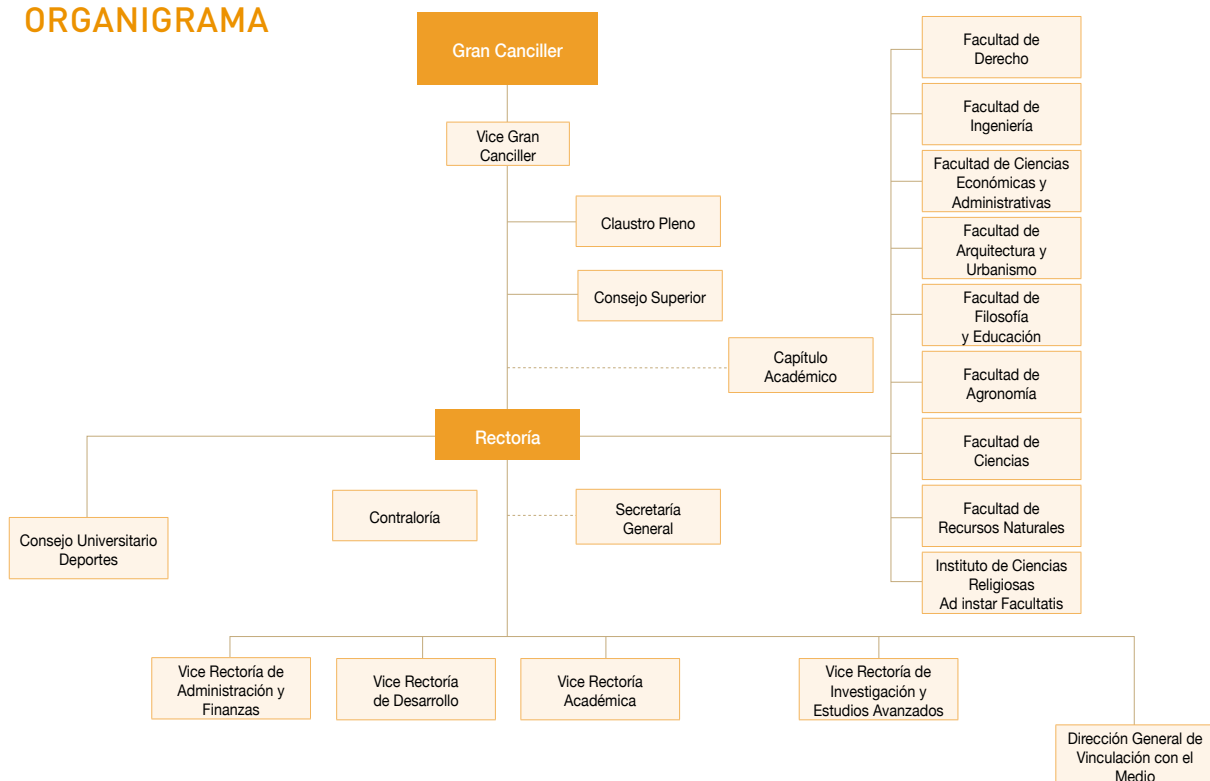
ORGANIGRAMA

Gran Canciller

Vice Gran Canciller

Claustro Pleno

Consejo Superior

Capítulo Académico

Rectoría

Consejo Universitario Deportes

Contraloría

Secretaría General

Facultad de Derecho

Facultad de Ingeniería

Facultad de Ciencias Económicas y Administrativas

Facultad de Arquitectura y Urbanismo

Facultad de Filosofía y Educación

Facultad de Agronomía

Facultad de Ciencias

Facultad de Recursos Naturales

Instituto de Ciencias Religiosas Ad instar Facultatis

Vice Rectoría de Administración y Finanzas

Vice Rectoría de Desarrollo

Vice Rectoría Académica

Vice Rectoría de Investigación y Estudios Avanzados

Dirección General de Vinculación con el Medio